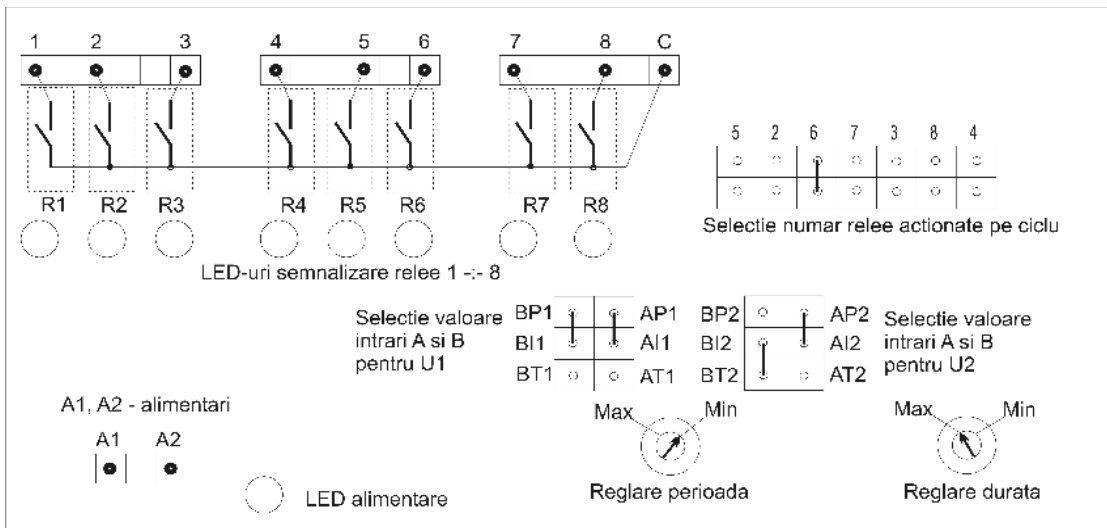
1 2 3 4 5 6 7 8 C

R1 R2 R3 R4 R5 R6 R7 R8

LED-uri semnalizare relee 1 -:- 8

5 2 6 7 3 8 4

Selectie numar relee actionate pe ciclu

Selectie valoare intrari A si B pentru U1

BP1 AP1
BI1 AI1
BT1 AT1

BP2 AP2
BI2 AI2
BT2 AT2

Selectie valoare intrari A si B pentru U2

A1, A2 - alimentari

A1 A2

LED alimentare

Max Min

Reglare perioada

Max Min

Reglare durata